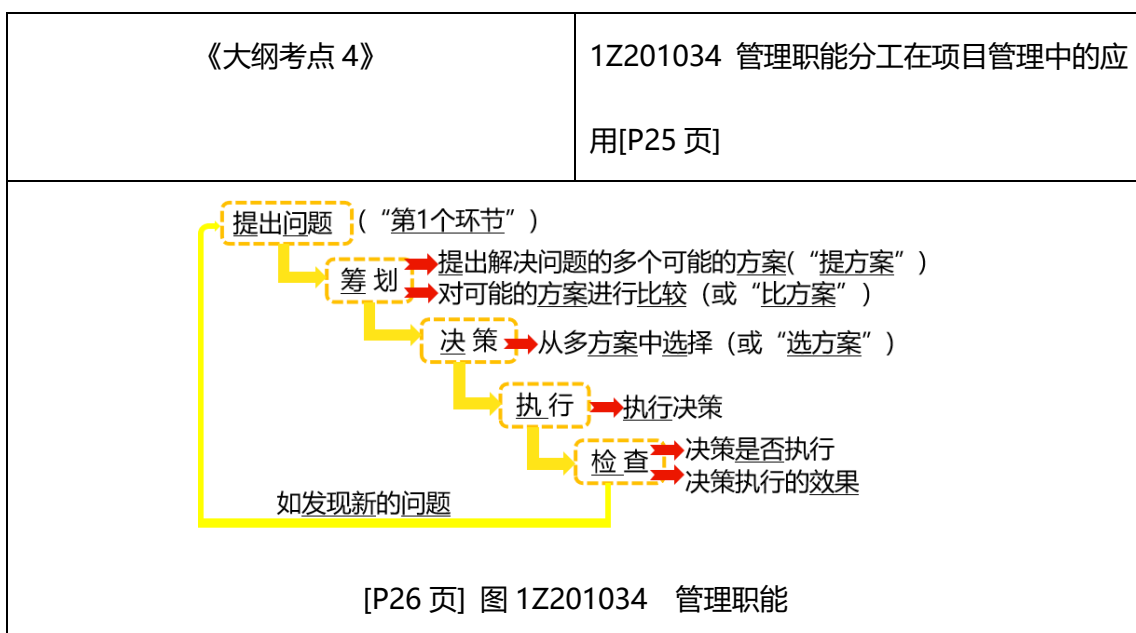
| 《大纲考点 4》 | 1Z201034 管理职能分工在项目管理中的应用[P25 页] |
|---|---|

提出问题（“第1个环节”）

筹 划 → 提出解决问题的多个可能的方案（“提方案”）
→ 对可能的方案进行比较（或“比方案”）

决 策 → 从多方案中选择（或“选方案”）

执 行 → 执行决策

检 查 → 决策是否执行
→ 决策执行的效果

如发现新的问题

[P26 页] 图 1Z201034 管理职能